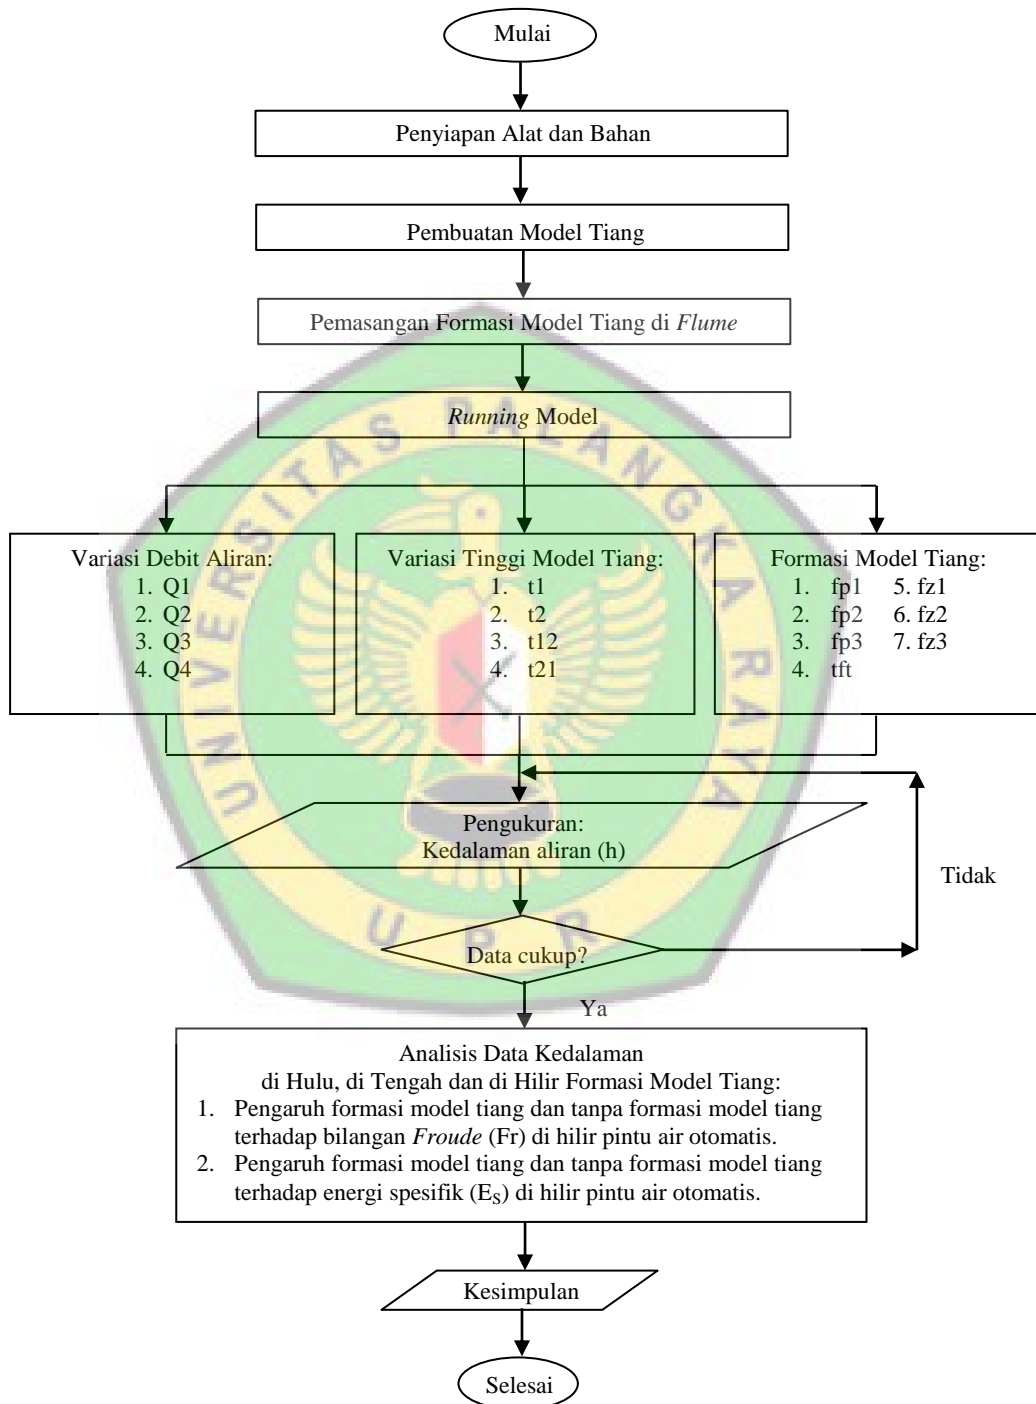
Mulai

Penyiapan Alat dan Bahan

Pembuatan Model Tiang

Pemasangan Formasi Model Tiang di *Flume*

*Running* Model

Variasi Debit Aliran:
1. Q1
2. Q2
3. Q3
4. Q4

Variasi Tinggi Model Tiang:
1. t1
2. t2
3. t12
4. t21

Formasi Model Tiang:
1. fp1
2. fp2
3. fp3
4. tft
5. fz1
6. fz2
7. fz3

Pengukuran:
Kedalaman aliran (h)

Tidak

Data cukup?

Ya

Analisis Data Kedalaman
di Hulu, di Tengah dan di Hilir Formasi Model Tiang:
1. Pengaruh formasi model tiang dan tanpa formasi model tiang terhadap bilangan *Froude* (Fr) di hilir pintu air otomatis.
2. Pengaruh formasi model tiang dan tanpa formasi model tiang terhadap energi spesifik ($E_S$) di hilir pintu air otomatis.

Kesimpulan

Selesai